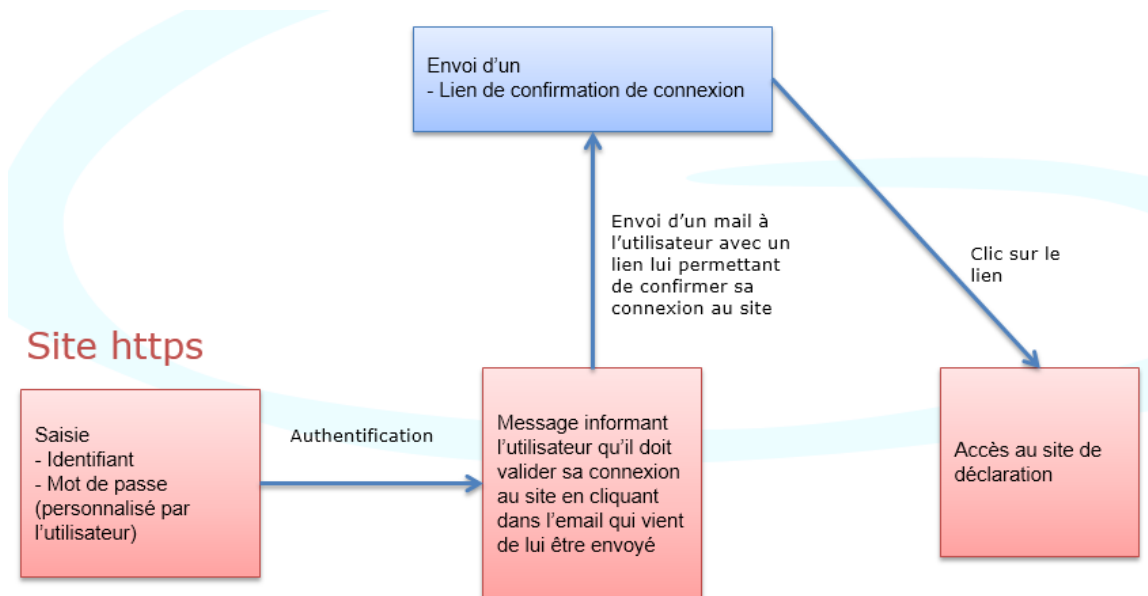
Envoi d’un
- Lien de confirmation de connexion

Envoi d’un mail à l’utilisateur avec un lien lui permettant de confirmer sa connexion au site

Clic sur le lien

Site https

Saisie
- Identifiant
- Mot de passe (personnalisé par l’utilisateur)

Authentification

Message informant l’utilisateur qu’il doit valider sa connexion au site en cliquant dans l’email qui vient de lui être envoyé

Accès au site de déclaration